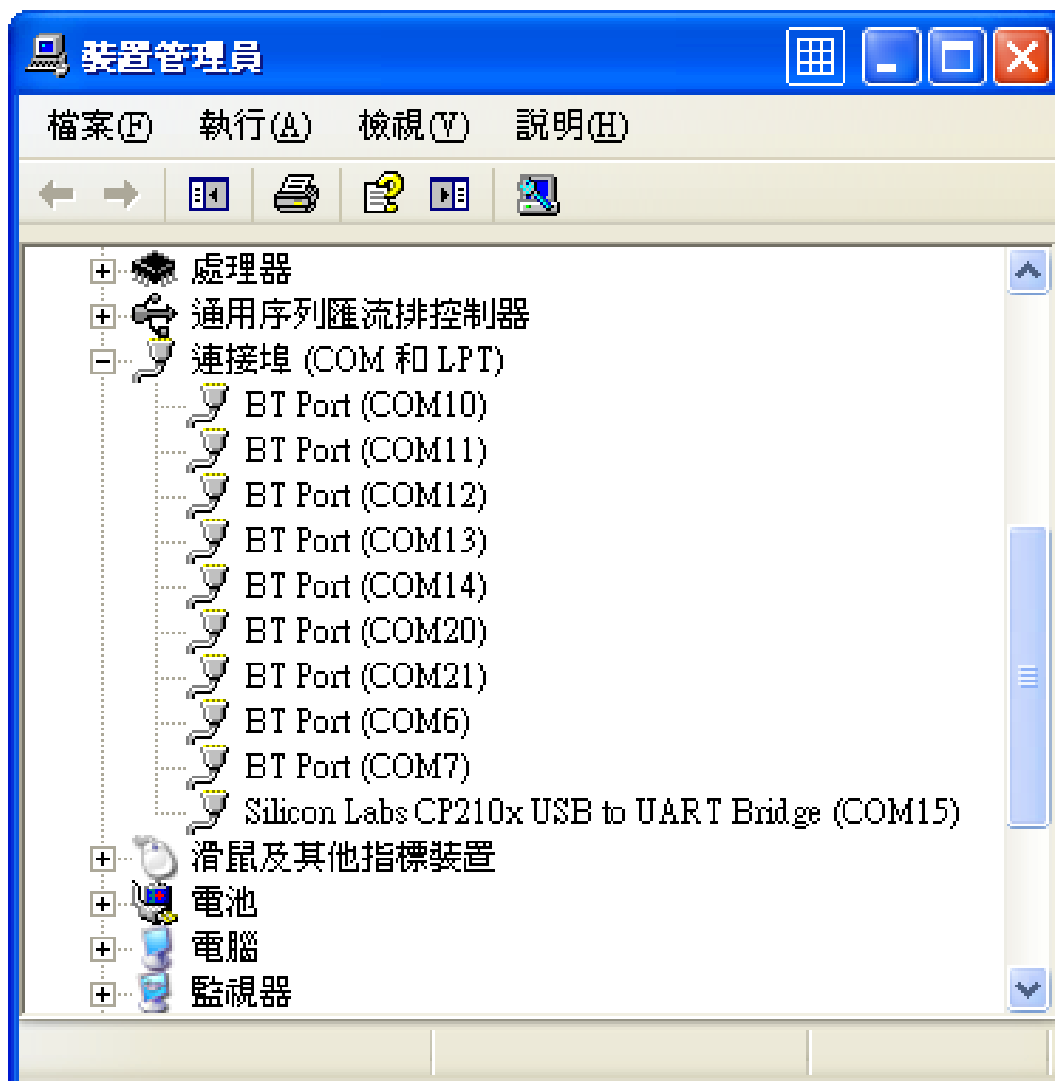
裝置管理員

檔案(F) 執行(A) 檢視(V) 說明(H)

處理器
通用序列匯流排控制器
連接埠 (COM 和 LPT)
BT Port (COM10)
BT Port (COM11)
BT Port (COM12)
BT Port (COM13)
BT Port (COM14)
BT Port (COM20)
BT Port (COM21)
BT Port (COM6)
BT Port (COM7)
Silicon Labs CP210x USB to UART Bridge (COM15)
滑鼠及其他指標裝置
電池
電腦
監視器